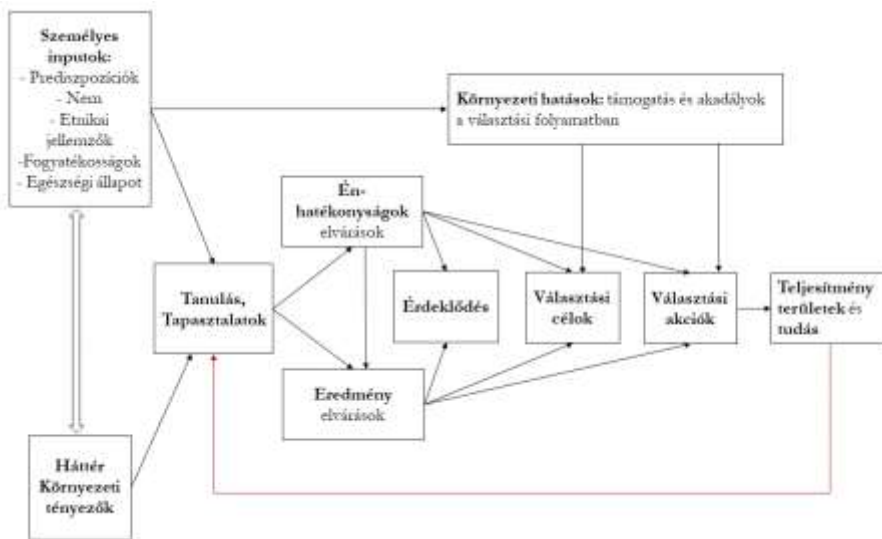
Személyes inputok:
- Prediszpozíciók
- Nem
- Etnikai jellemzők
-Fogyatékosságok
- Egészségi állapot

Környezeti hatások: támogatás és akadályok a választási folyamatban

Én-hatékonyságok elvárások

Tanulás, Tapasztalatok

Érdeklődés

Választási célok

Választási akciók

Teljesítmény területek és tudás

Eredmény elvárások

Háttér Környezeti tényezők